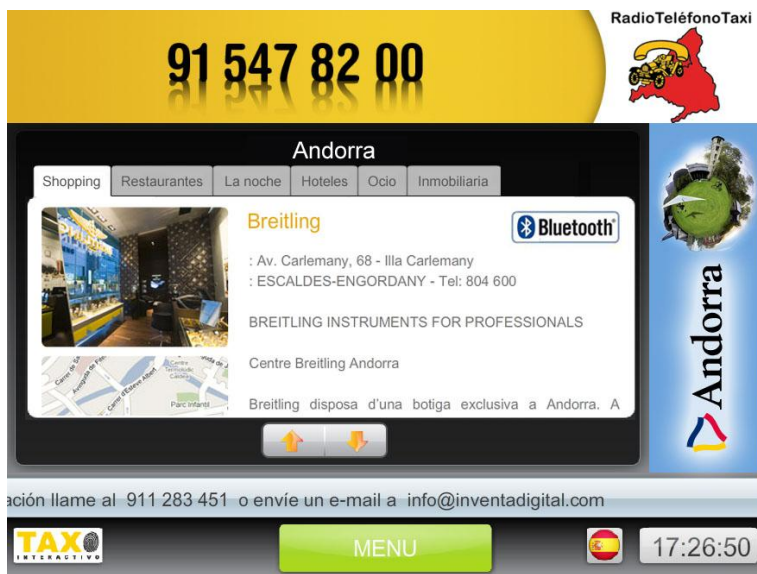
91 547 82 00

RadioTeléfonoTaxi

Andorra

Shopping | Restaurantes | La noche | Hoteles | Ocio | Inmobiliaria

Breitling

Bluetooth

: Av. Carlemany, 68 - Illa Carlemany
: ESCALDES-ENGORDANY - Tel: 804 600

BREITLING INSTRUMENTS FOR PROFESSIONALS

Centre Breitling Andorra

Breitling disposa d'una botiga exclusiva a Andorra. A

Parc Infantil

Andorra

ación llame al 911 283 451 o envíe un e-mail a info@inventadigital.com

TAXI INTERACTIVO

MENU

17:26:50